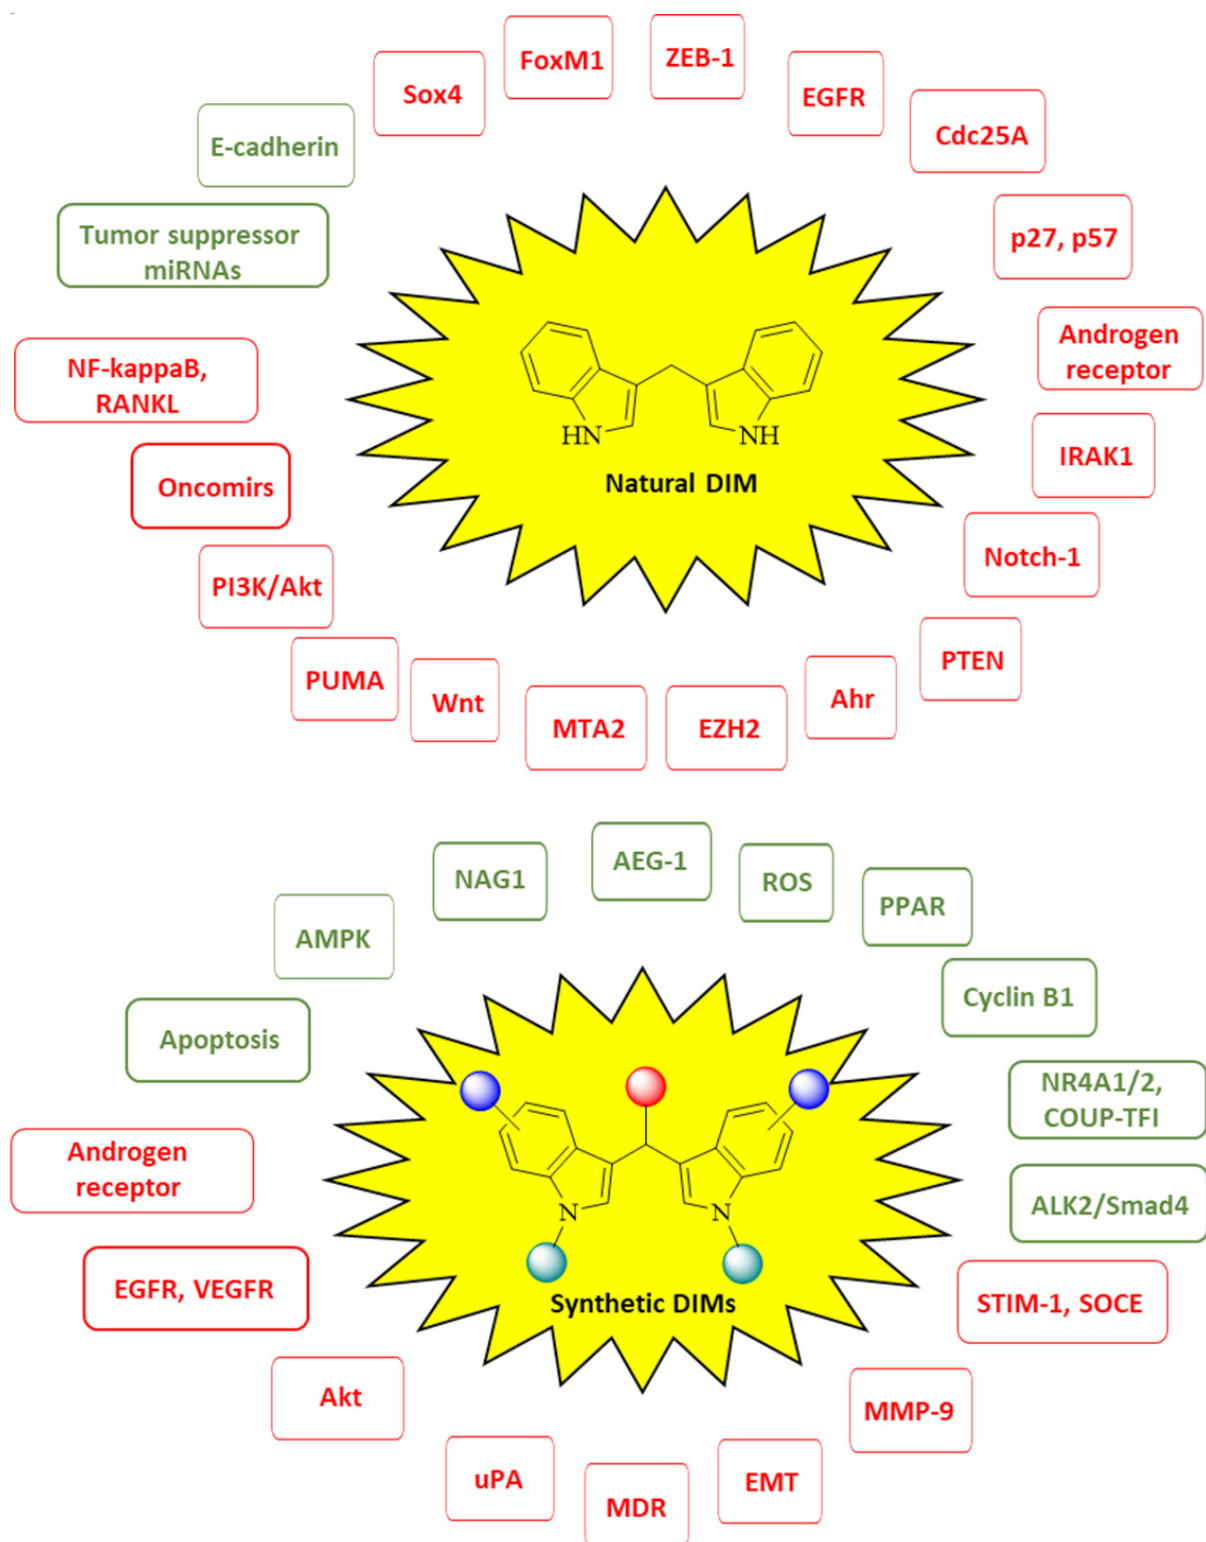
FoxM1

ZEB-1

Sox4

EGFR

E-cadherin

Cdc25A

Tumor suppressor miRNAs

p27, p57

HN

NH

Androgen receptor

NF-kappaB, RANKL

Natural DIM

IRAK1

Oncomirs

Notch-1

PI3K/Akt

PTEN

PUMA

Wnt

MTA2

EZH2

Ahr

AEG-1

NAG1

ROS

PPAR

AMPK

Cyclin B1

Apoptosis

NR4A1/2, COUP-TFI

Androgen receptor

N

N

ALK2/Smad4

EGFR, VEGFR

Synthetic DIMs

STIM-1, SOCE

Akt

MMP-9

uPA

EMT

MDR